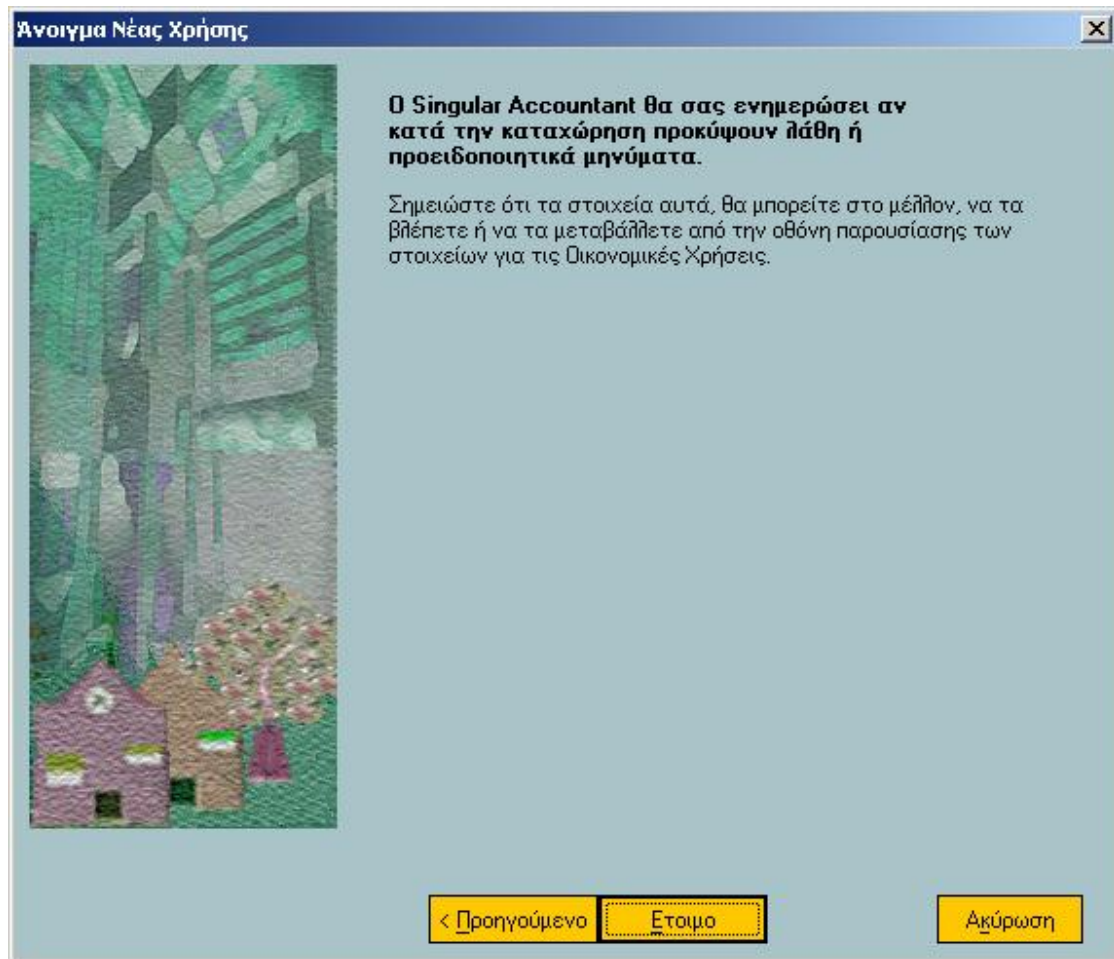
Άνοιγμα Νέας Χρήσης

Ο Singular Accountant θα σας ενημερώσει αν κατά την καταχώρηση προκύψουν λάθη ή προειδοποιητικά μηνύματα.

Σημειώστε ότι τα στοιχεία αυτά, θα μπορείτε στο μέλλον, να τα βλέπετε ή να τα μεταβάλλετε από την οθόνη παρουσίασης των στοιχείων για τις Οικονομικές Χρήσεις.

< Προηγούμενο

Ετοιμο

Ακύρωση